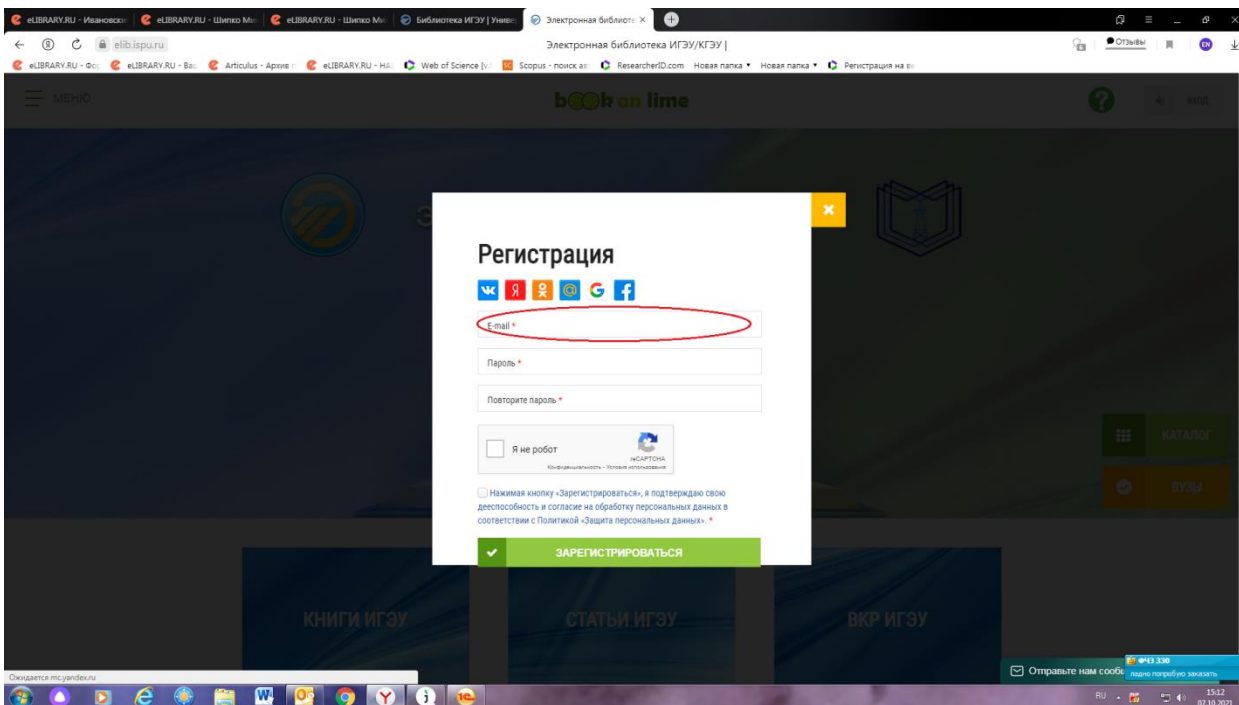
eLIBRARY.RU - Ивановск | eLIBRARY.RU - Шипко Ми | eLIBRARY.RU - Шипко Ми | Библиотека ИГЭУ | Униве | Электронная библиоте ×

elib.ispu.ru

Электронная библиотека ИГЭУ/КГЭУ |

Отзывы

eLIBRARY.RU - Фо | eLIBRARY.RU - Ва | Articulus - Архив | eLIBRARY.RU - НА | Web of Science [v | Scopus - поиск ав | ResearcherID.com | Новая папка ▾ | Новая папка ▾ | Регистрация на ве

МЕНЮ

book on lime

ВХОД

Регистрация

E-mail *

Пароль *

Повторите пароль *

Я не робот

reCAPTCHA

Конфиденциальность - Условия использования

Нажимая кнопку «Зарегистрироваться», я подтверждаю свою дееспособность и согласие на обработку персональных данных в соответствии с Политикой «Защита персональных данных». *

ЗАРЕГИСТРИРОВАТЬСЯ

КАТАЛОГ

ВУЗЫ

КНИГИ ИГЭУ

СТАТЬИ ИГЭУ

ВКР ИГЭУ

Ожидается mc.yandex.ru

Отправьте нам сообщ

ФСЗ 330

ладно попробую заказать

RU

15:12
07.10.2021